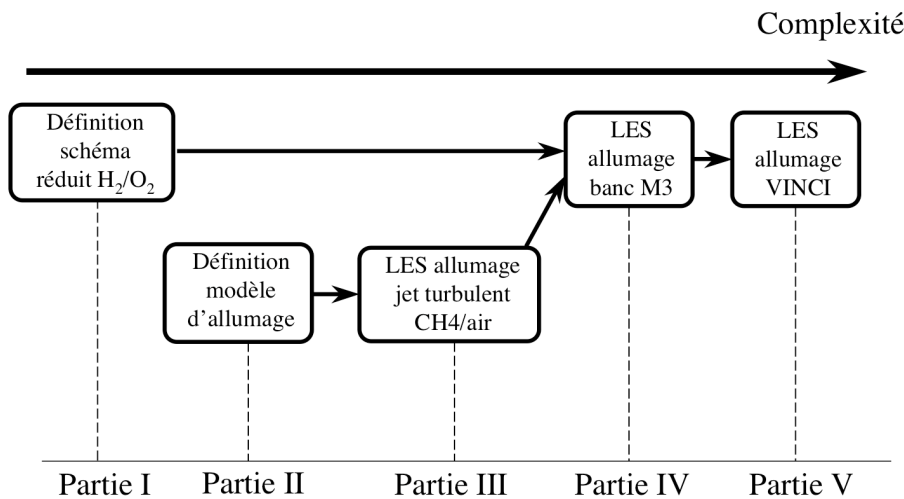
Complexité

Définition schéma réduit $H_2/O_2$

LES allumage banc M3

LES allumage VINCI

Définition modèle d'allumage

LES allumage jet turbulent CH4/air

Partie I

Partie II

Partie III

Partie IV

Partie V